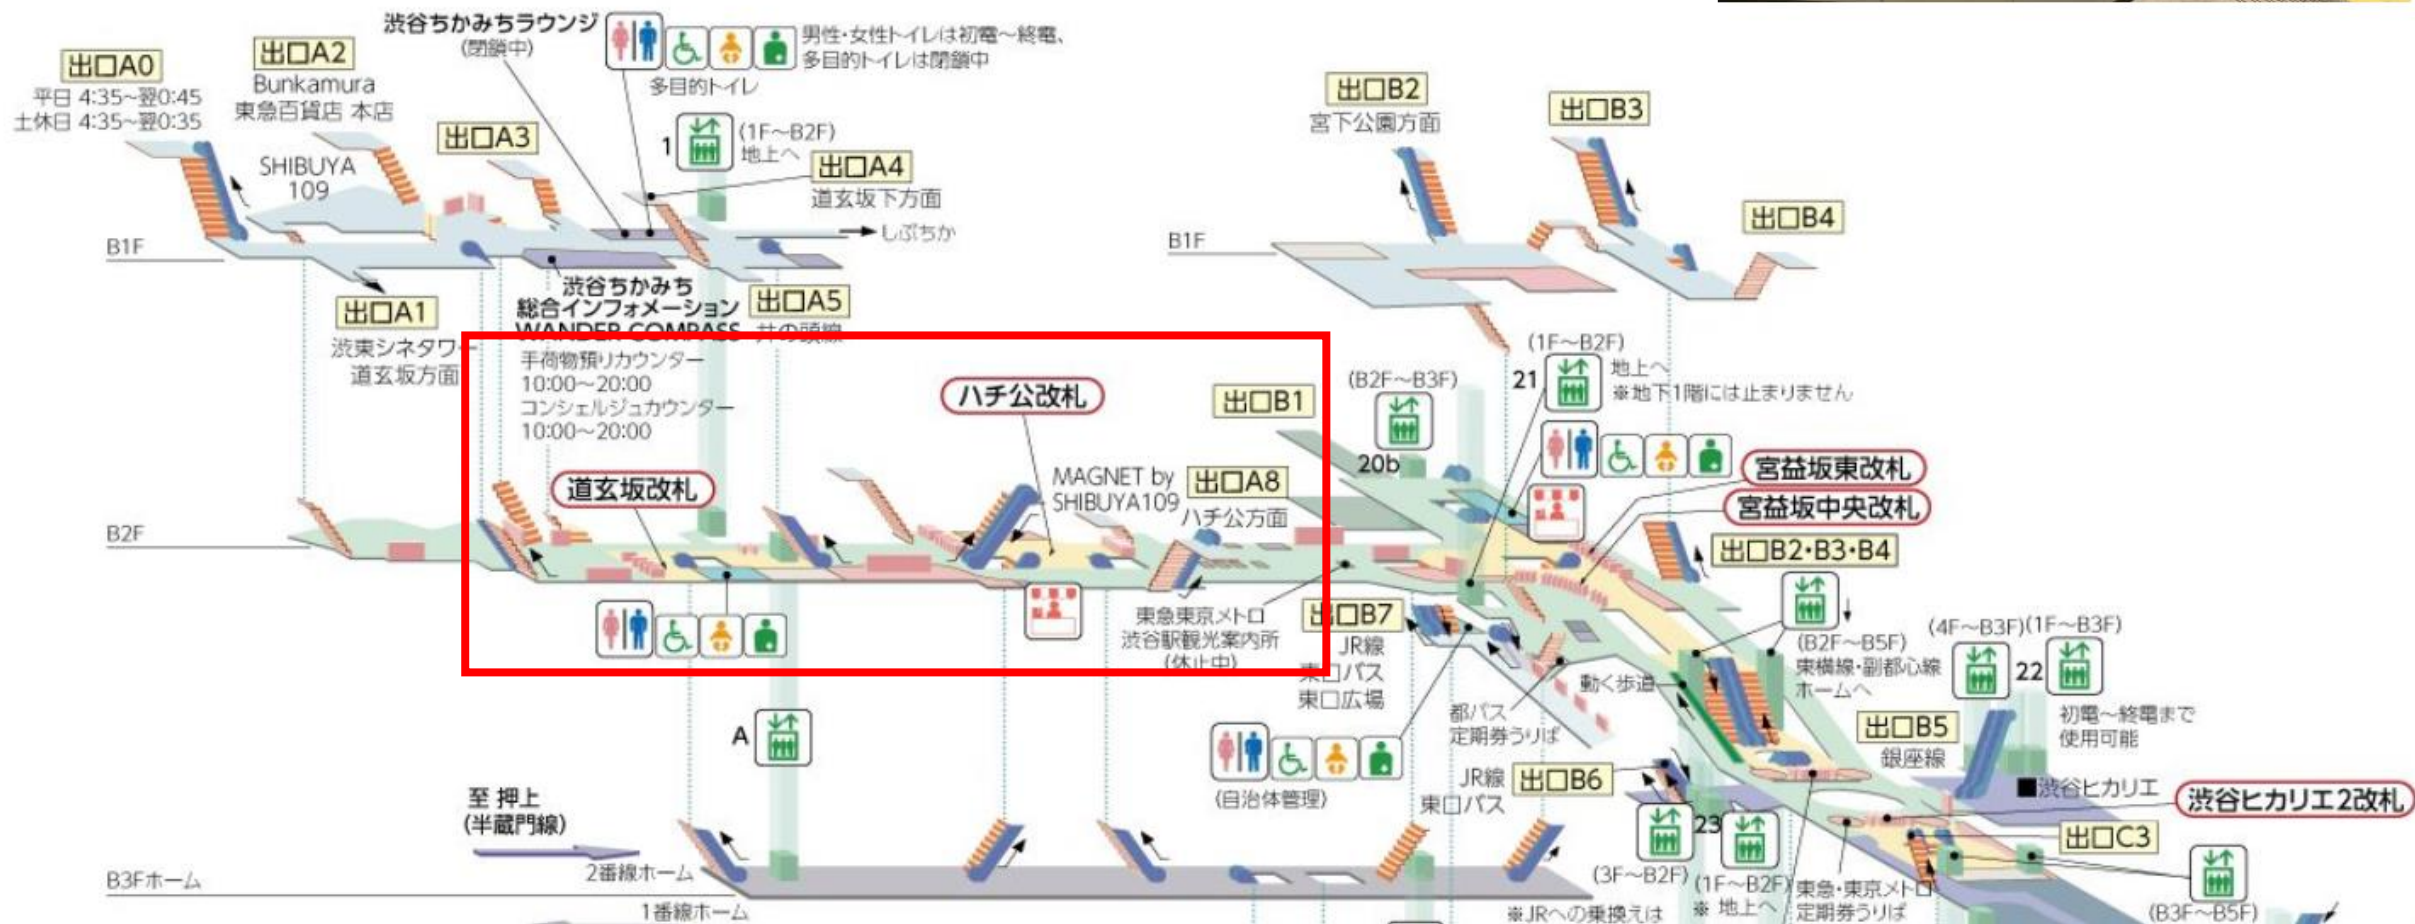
出口A0
平日 4:35~翌0:45
土休日 4:35~翌0:35

出口A2
Bunkamura
東急百貨店 本店

渋谷ちかみちラウンジ
(閉鎖中)

男性・女性トイレは初電~終電、
多目的トイレは閉鎖中
多目的トイレ

SHIBUYA 109

出口A3

1 (1F~B2F)
地上へ

出口A4
道玄坂下方面

しぶちか

B1F

出口A1
渋東シネタワー
道玄坂方面

渋谷ちかみち
総合インフォメーション
WANDER COMPASS

出口A5
井の頭線

手荷物預りカウンター
10:00~20:00
コンシェルジュカウンター
10:00~20:00

ハチ公改札

道玄坂改札

MAGNET by SHIBUYA109

出口A8
ハチ公方面

出口B1

B2F

東急東京メトロ
渋谷駅観光案内所
(休止中)

出口B7
JR線
東口バス
東口広場

A

至 押上
(半蔵門線)

2番線ホーム
1番線ホーム

B3Fホーム

出口B2
宮下公園方面

出口B3

出口B4

B1F

(1F~B2F)
21
地上へ
※地下1階には止まりません

(B2F~B3F)

20b

宮益坂東改札
宮益坂中央改札

出口B2・B3・B4

(B2F~B5F)
東横線・副都心線
ホームへ

(4F~B3F)(1F~B3F)
22
初電~終電まで
使用可能

動く歩道

都バス
定期券うりば

出口B5
銀座線

(自治体管理)

JR線
東口バス

出口B6

■渋谷ヒカリエ

渋谷ヒカリエ2改札

23

出口C3

(3F~B2F)
(1F~B2F)
※ 地上へ

東急・東京メトロ
定期券うりば

※JRへの乗換えは

(B3F~B5F)